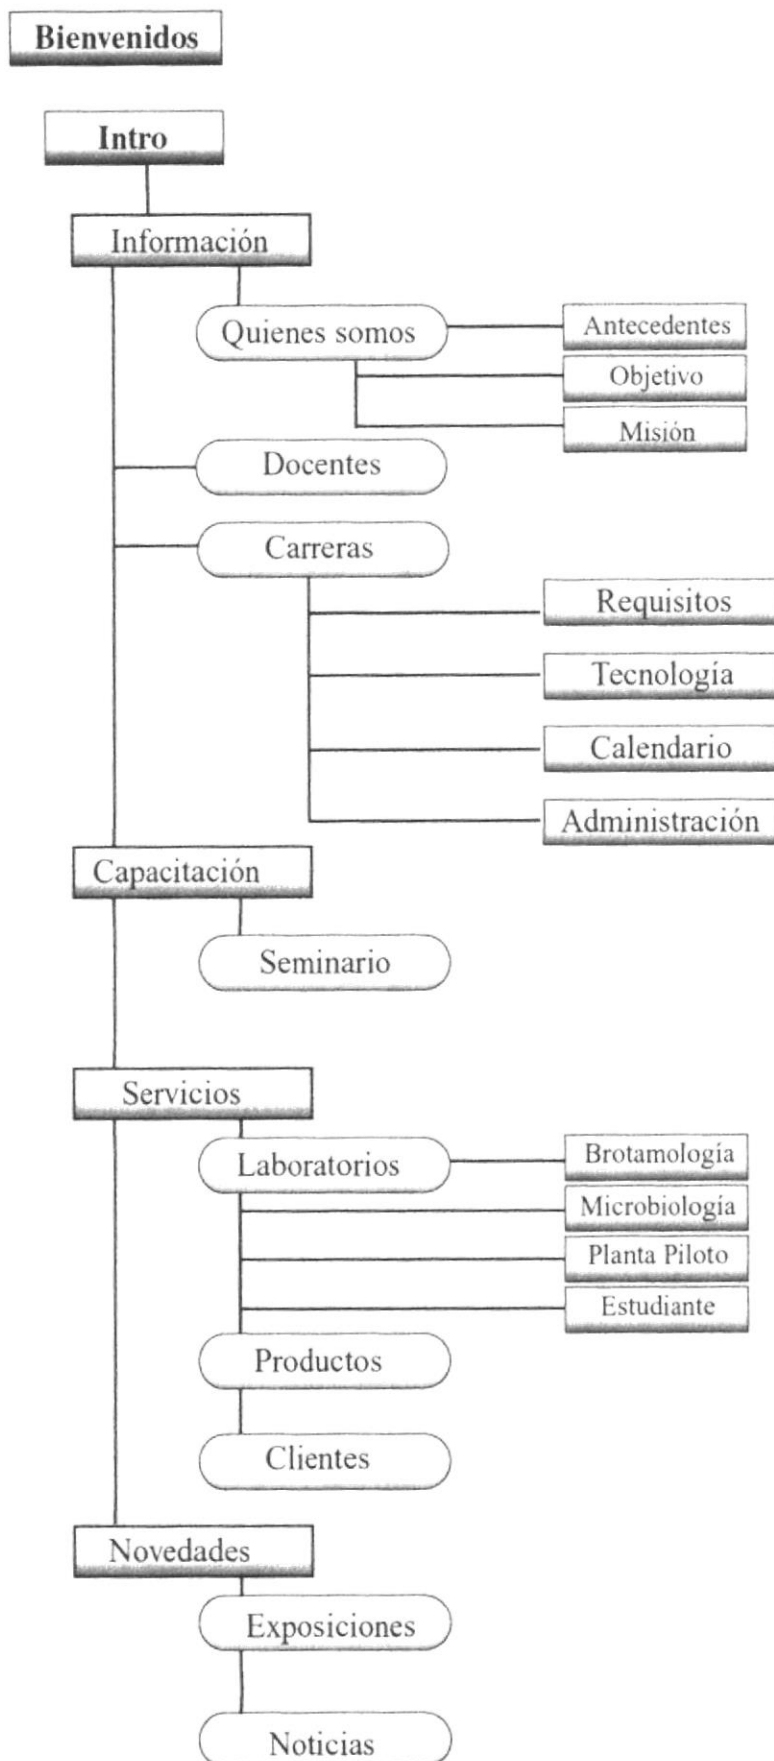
Bienvenidos

Intro

Información

Quienes somos

Antecedentes

Objetivo

Misión

Docentes

Carreras

Requisitos

Tecnología

Calendario

Administración

Capacitación

Seminario

Servicios

Laboratorios

Brotamología

Microbiología

Planta Piloto

Estudiante

Productos

Clientes

Novedades

Exposiciones

Noticias